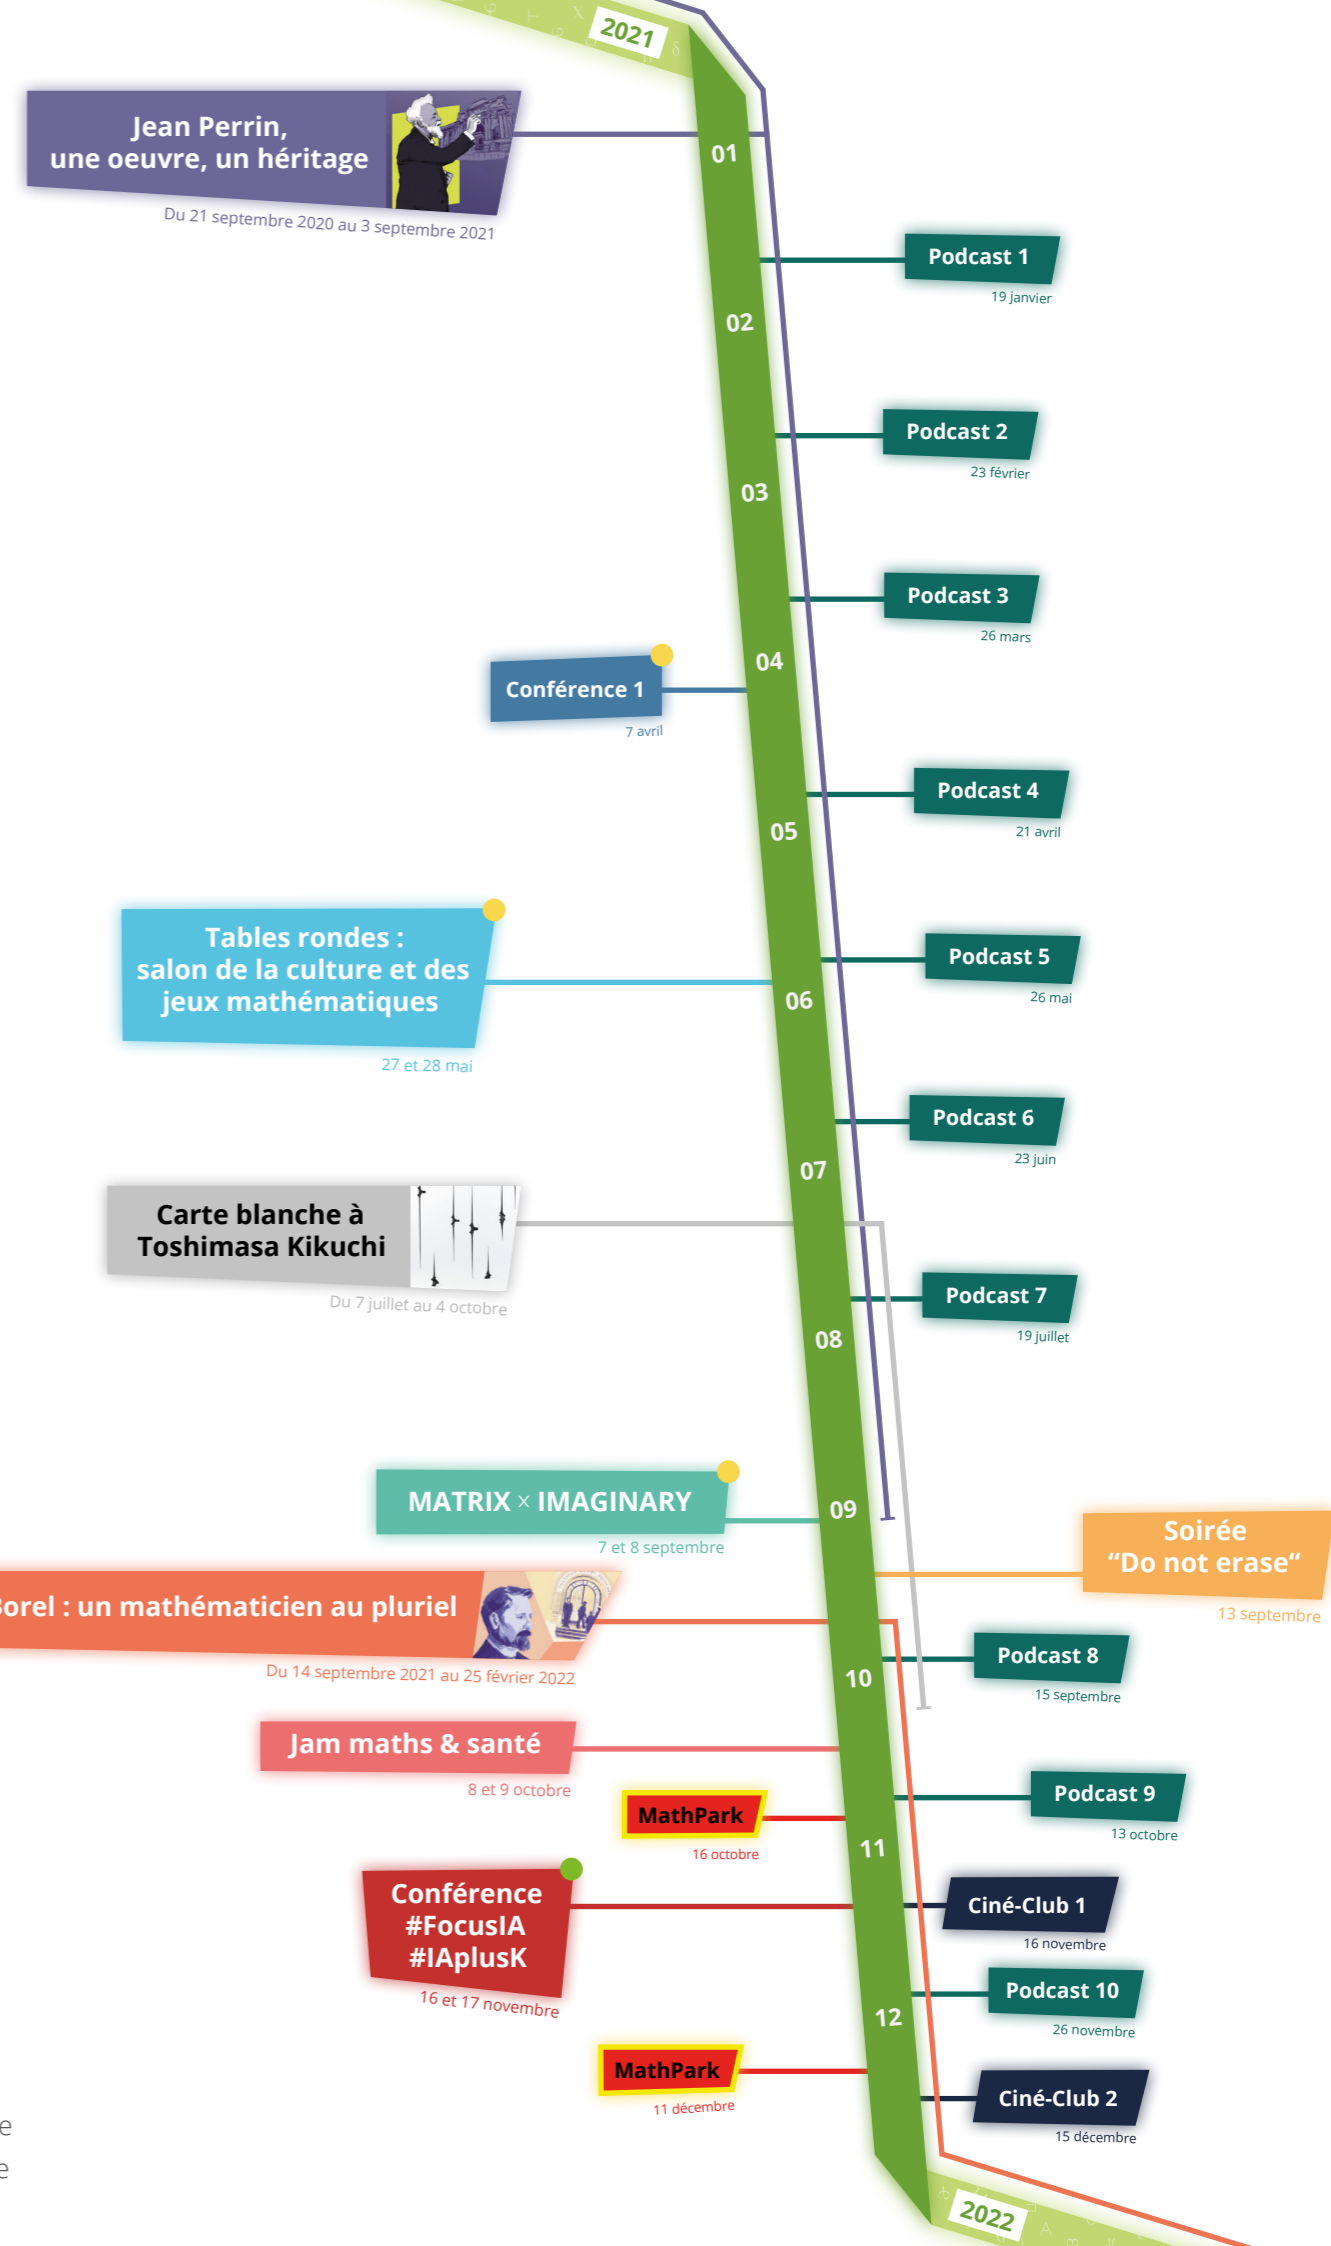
2021

Jean Perrin, une oeuvre, un héritage
Du 21 septembre 2020 au 3 septembre 2021

01

Podcast 1
19 janvier

02

Podcast 2
23 février

03

Podcast 3
26 mars

Conférence 1
7 avril

04

Podcast 4
21 avril

05

Tables rondes : salon de la culture et des jeux mathématiques
27 et 28 mai

Podcast 5
26 mai

06

Podcast 6
23 juin

07

Carte blanche à Toshimasa Kikuchi
Du 7 juillet au 4 octobre

Podcast 7
19 juillet

08

MATRIX × IMAGINARY
7 et 8 septembre

09

Soirée "Do not erase"
13 septembre

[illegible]orel : un mathématicien au pluriel
Du 14 septembre 2021 au 25 février 2022

Podcast 8
15 septembre

10

Jam maths & santé
8 et 9 octobre

Podcast 9
13 octobre

MathPark
16 octobre

11

Conférence #FocusIA #IAplusK
16 et 17 novembre

Ciné-Club 1
16 novembre

Podcast 10
26 novembre

12

MathPark
11 décembre

Ciné-Club 2
15 décembre

2022